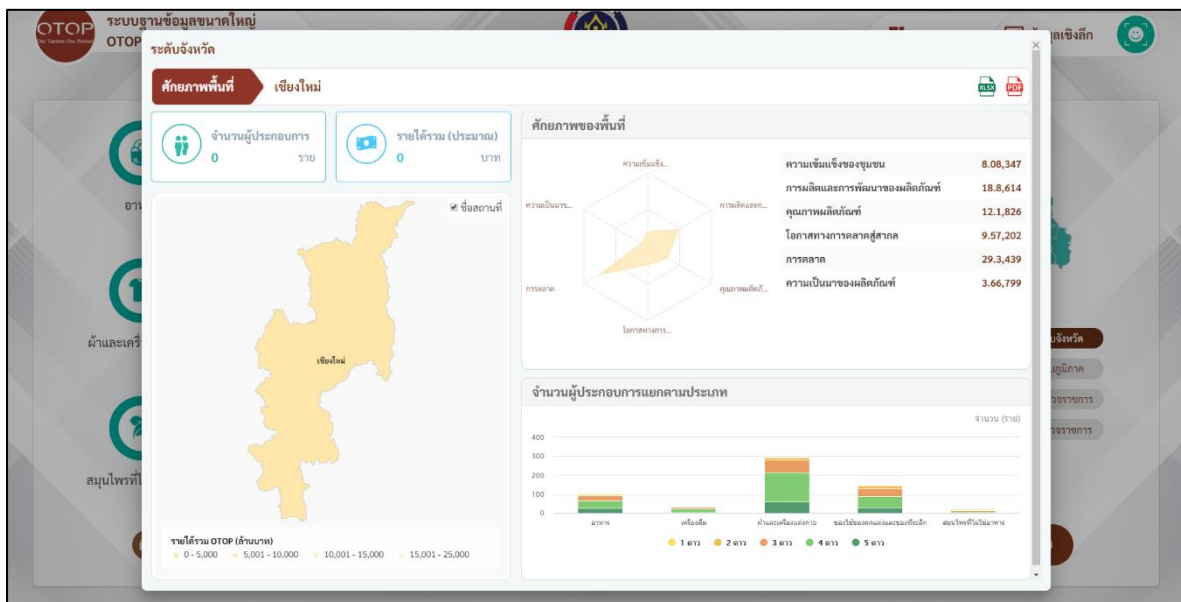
OTOP ระบบฐานข้อมูลขนาดใหญ่ OTOP

ข้อมูลเชิงลึก

ระดับจังหวัด

ศักยภาพพื้นที่ เชียงใหม่

XLSX PDF

จำนวนผู้ประกอบการ 0 ราย

รายได้รวม (ประมาณ) 0 บาท

ชื่อสถานที่

เชียงใหม่

รายได้รวม OTOP (ล้านบาท)
0 - 5,000 5,001 - 10,000 10,001 - 15,000 15,001 - 25,000

ศักยภาพของพื้นที่

ความเข้มแข็ง...
การผลิตและก...
คุณภาพผลิตภั...
โอกาสทางการ...
การตลาด
ความเป็นมาข...

| | |
|---|---|
| ความเข้มแข็งของชุมชน | 8.08,347 |
| การผลิตและการพัฒนาของผลิตภัณฑ์ | 18.8,614 |
| คุณภาพผลิตภัณฑ์ | 12.1,826 |
| โอกาสทางการตลาดสู่สากล | 9.57,202 |
| การตลาด | 29.3,439 |
| ความเป็นมาของผลิตภัณฑ์ | 3.66,799 |

จำนวนผู้ประกอบการแยกตามประเภท

จำนวน (ราย)

400
300
200
100
0

อาหาร เครื่องดื่ม ผ้าและเครื่องแต่งกาย ของใช้ของตกแต่งและของที่ระลึก สมุนไพรที่ไม่ใช่อาหาร

1 ดาว 2 ดาว 3 ดาว 4 ดาว 5 ดาว

อา
ผ้าและเครื่
สมุนไพรที่ไ

จังหวัด
ภูมิภาค
รจรายการ
รจรายการ